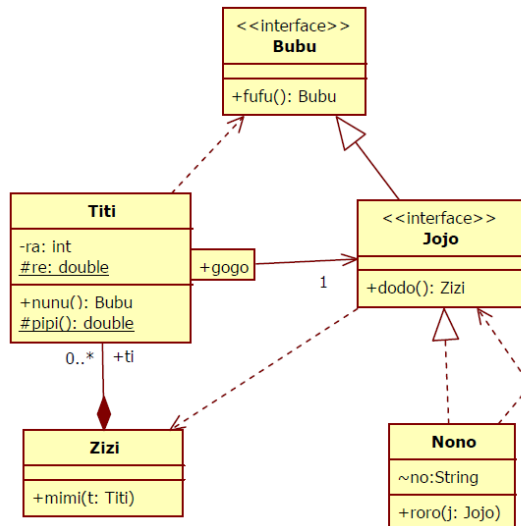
<<interface>>
Bubu

+fufu(): Bubu

Titi

-ra: int
#re: double

+nunu(): Bubu
#pipi(): double

+gogo

1

<<interface>>
Jojo

+dodo(): Zizi

0..*
+ti

Zizi

+mimi(t: Titi)

Nono

~no:String

+roro(j: Jojo)